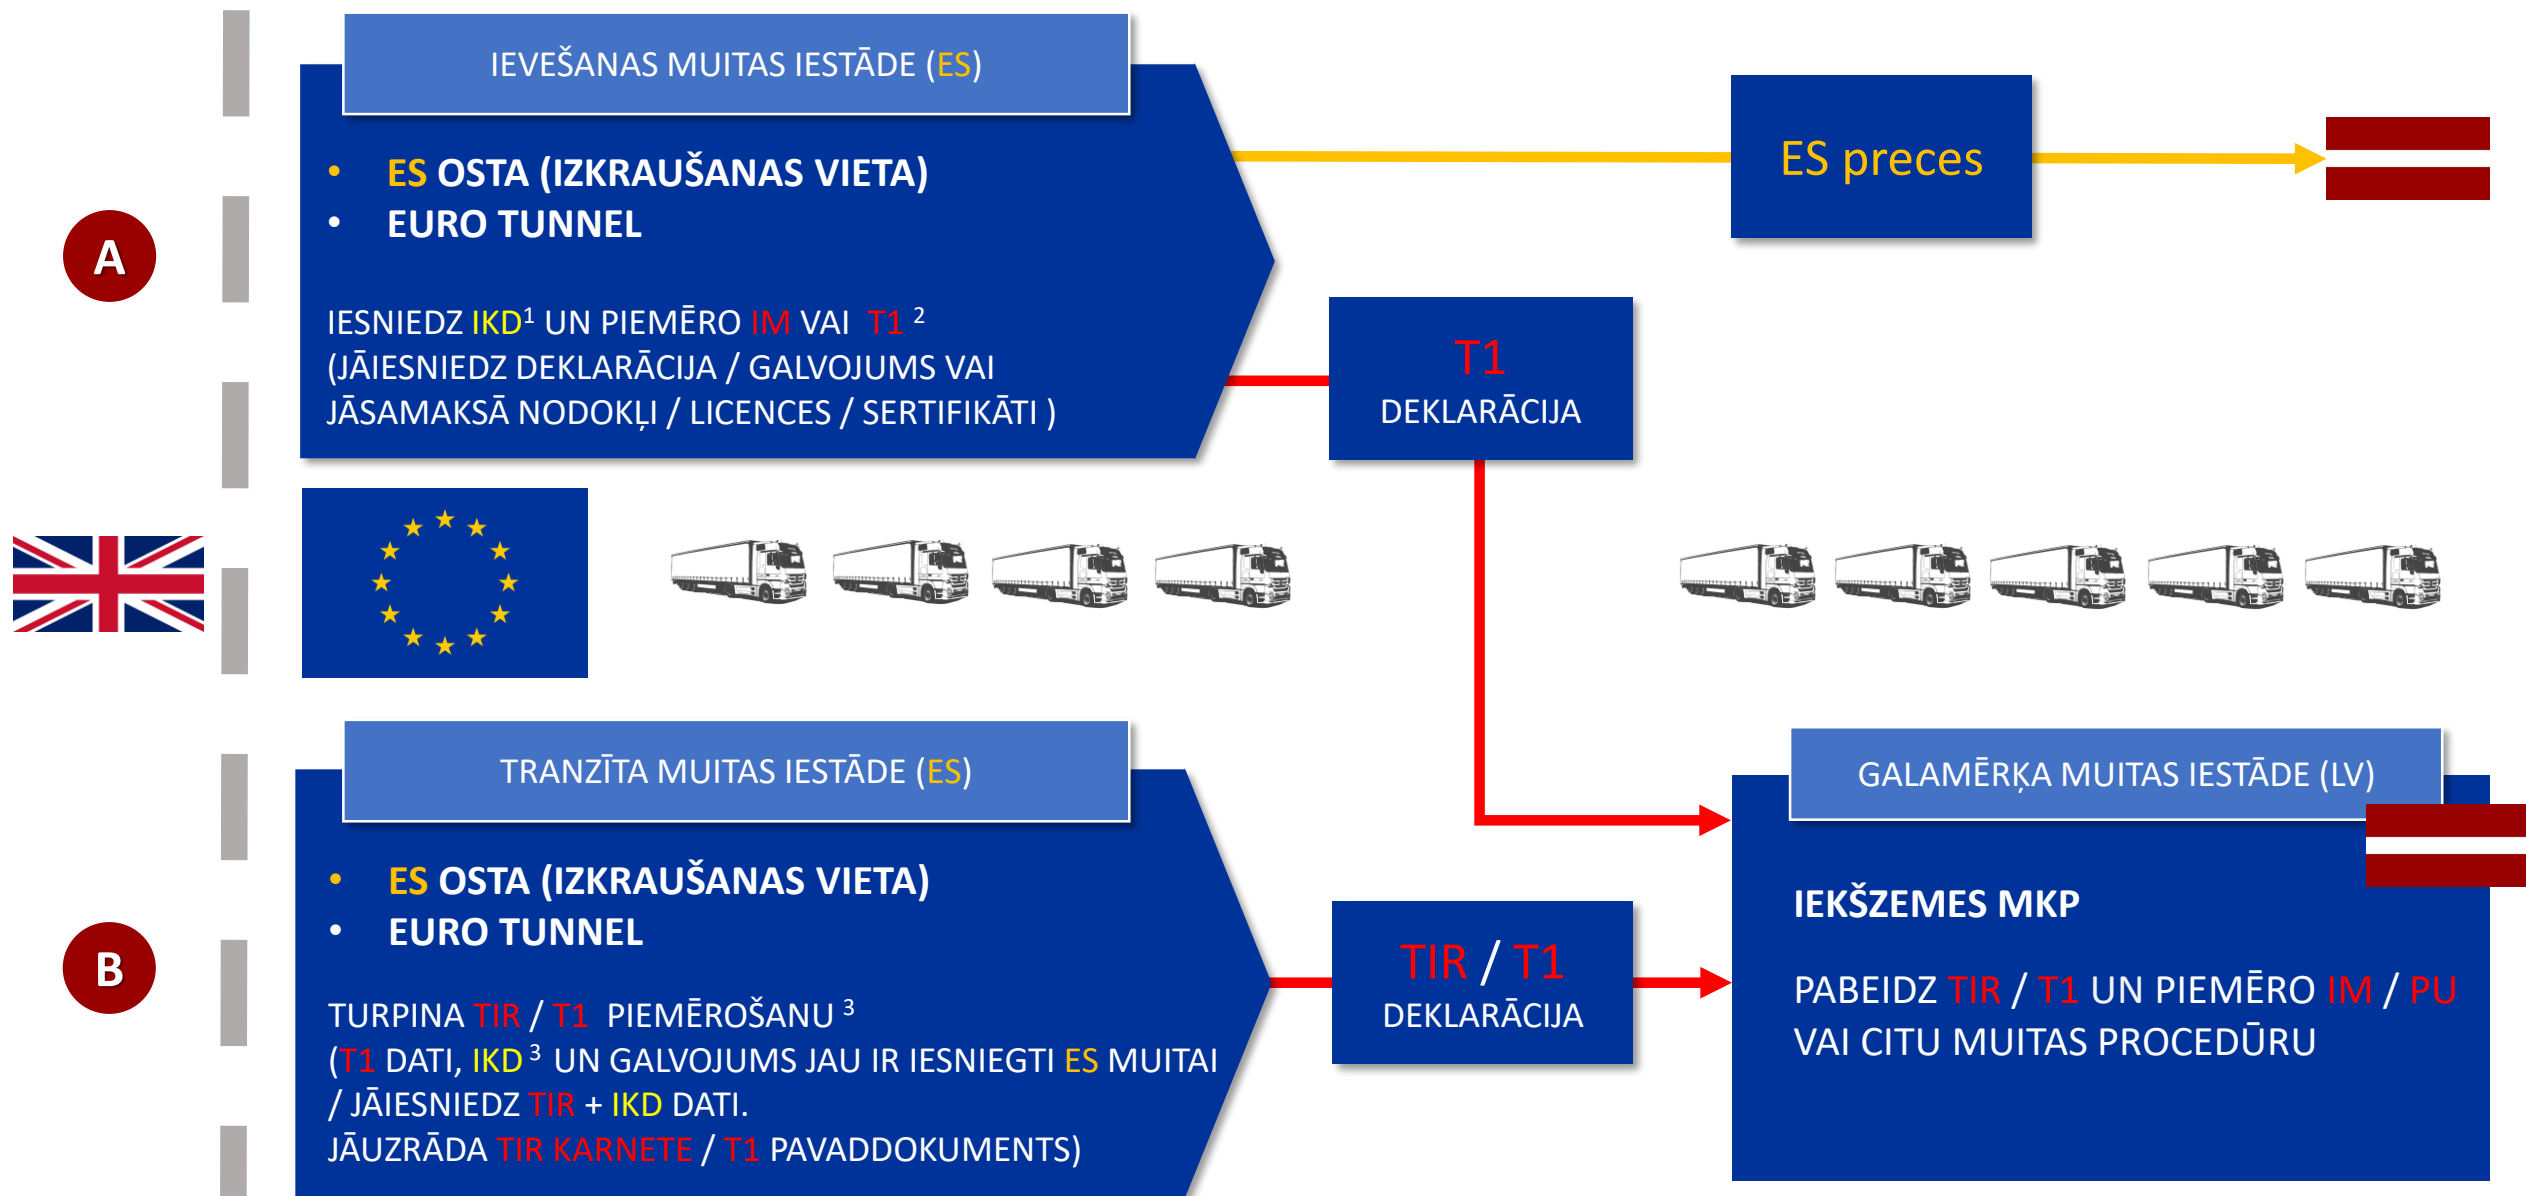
IEVEŠANAS MUITAS IESTĀDE (ES)

- ES OSTA (IZKRAUŠANAS VIETA)
- EURO TUNNEL

IESNIEDZ IKD$^1$ UN PIEMĒRO IM VAI T1 $^2$ (JĀIESNIEDZ DEKLARĀCIJA / GALVOJUMS VAI JĀSAMAKSĀ NODOKĻI / LICENCES / SERTIFIKĀTI )

ES preces

T1
DEKLARĀCIJA

A

TRANZĪTA MUITAS IESTĀDE (ES)

- ES OSTA (IZKRAUŠANAS VIETA)
- EURO TUNNEL

TURPINA TIR / T1 PIEMĒROŠANU $^3$
(T1 DATI, IKD $^3$ UN GALVOJUMS JAU IR IESNIEGTI ES MUITAI / JĀIESNIEDZ TIR + IKD DATI.
JĀUZRĀDA TIR KARNETE / T1 PAVADDOKUMENTS)

B

TIR / T1
DEKLARĀCIJA

GALAMĒRĶA MUITAS IESTĀDE (LV)

IEKŠZEMES MKP

PABEIDZ TIR / T1 UN PIEMĒRO IM / PU VAI CITU MUITAS PROCEDŪRU